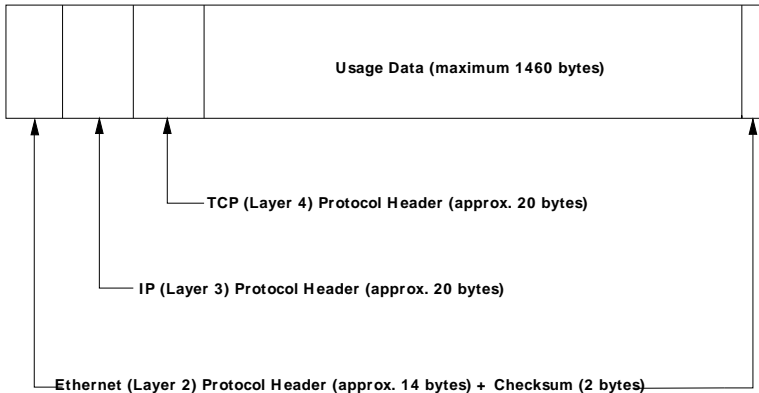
Usage Data (maximum 1460 bytes)

TCP (Layer 4) Protocol Header (approx. 20 bytes)

IP (Layer 3) Protocol Header (approx. 20 bytes)

Ethernet (Layer 2) Protocol Header (approx. 14 bytes) + Checksum (2 bytes)